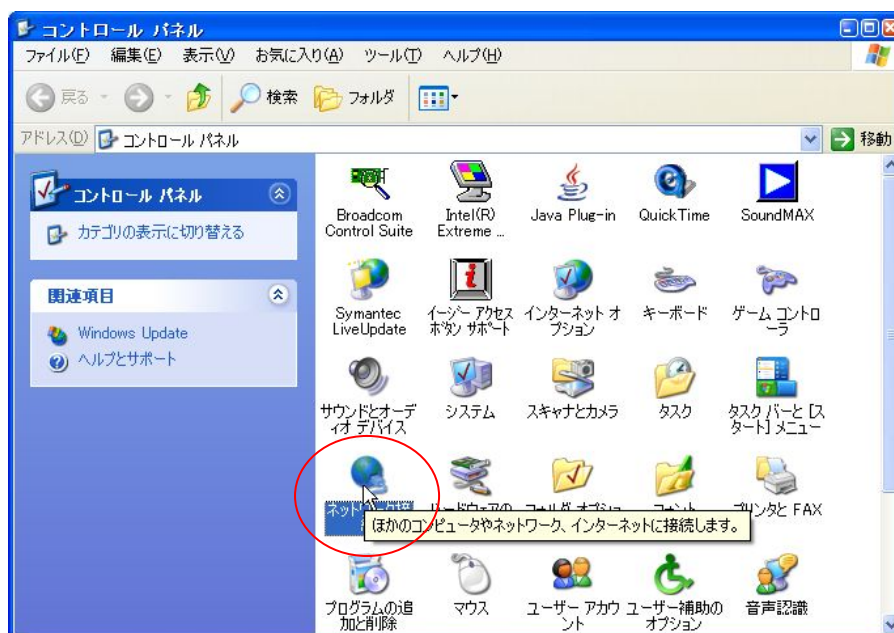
コントロール パネル

ファイル(F) 編集(E) 表示(V) お気に入り(A) ツール(T) ヘルプ(H)

戻る 検索 フォルダ

アドレス(D) コントロール パネル 移動

コントロール パネル

カテゴリの表示に切り替える

関連項目

Windows Update

ヘルプとサポート

Broadcom Control Suite

Intel(R) Extreme ...

Java Plug-in

QuickTime

SoundMAX

Symantec LiveUpdate

イージー アクセス ボタン サポート

インターネット オプション

キーボード

ゲーム コントローラ

サウンドとオーディオ デバイス

システム

スキャナとカメラ

タスク

タスク バーと [スタート] メニュー

ネット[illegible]

ハードウェアの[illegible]

フォルダ オプショ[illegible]

フォント

プリンタと FAX

ほかのコンピュータやネットワーク、インターネットに接続します。

プログラムの追加と削除

マウス

ユーザー アカウント

ユーザー補助のオプション

音声認識